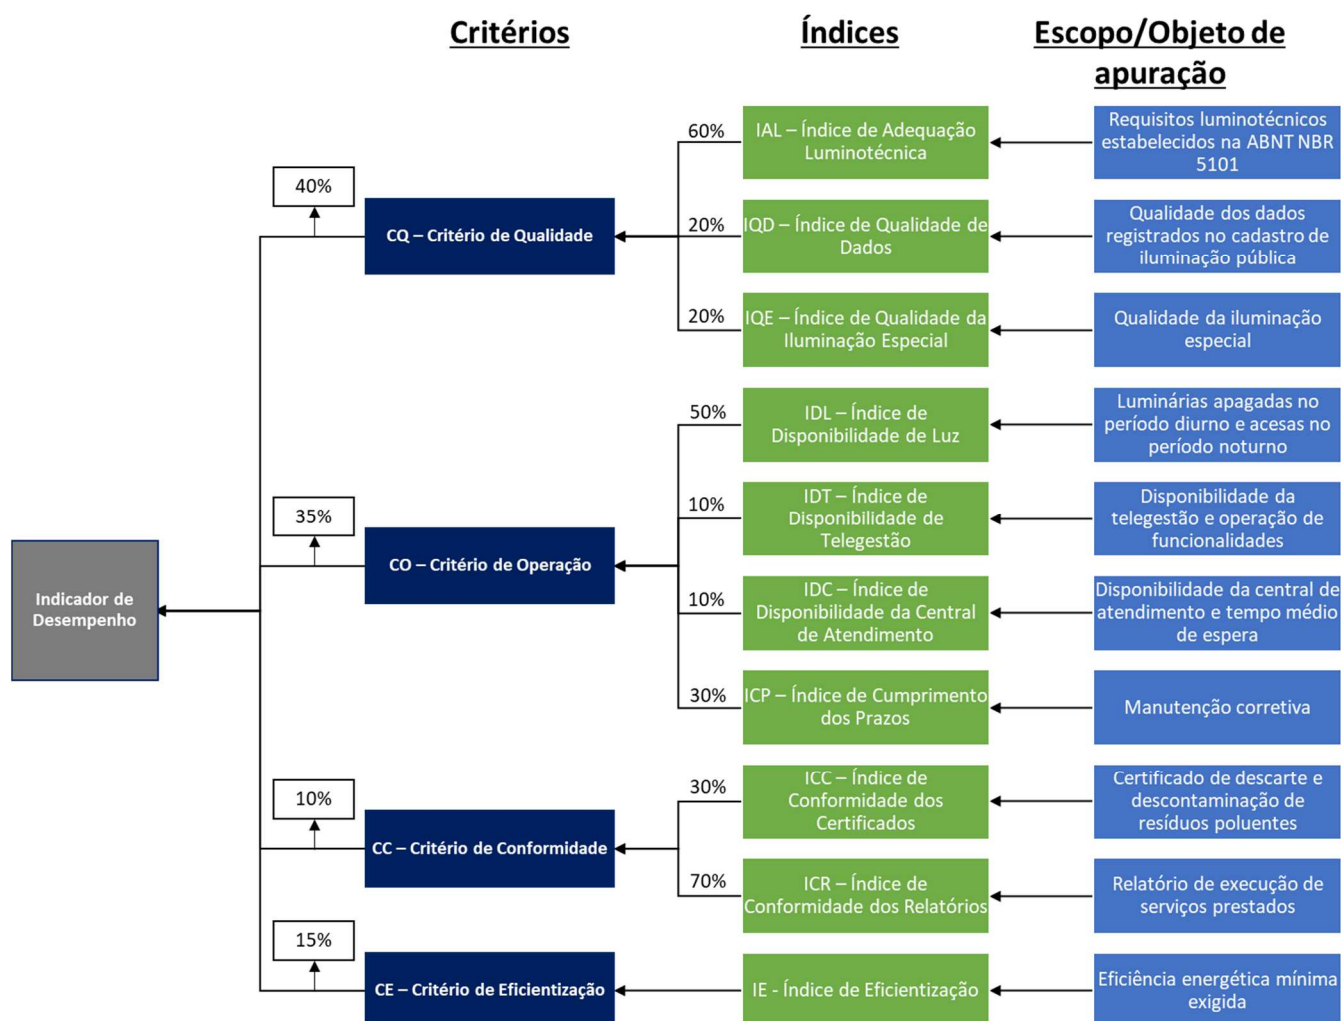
Critérios

Índices

Escopo/Objeto de apuração

Indicador de Desempenho

40%

CQ – Critério de Qualidade

60%
IAL – Índice de Adequação Luminotécnica
Requisitos luminotécnicos estabelecidos na ABNT NBR 5101

20%
IQD – Índice de Qualidade de Dados
Qualidade dos dados registrados no cadastro de iluminação pública

20%
IQE – Índice de Qualidade da Iluminação Especial
Qualidade da iluminação especial

35%

CO – Critério de Operação

50%
IDL – Índice de Disponibilidade de Luz
Luminárias apagadas no período diurno e acesas no período noturno

10%
IDT – Índice de Disponibilidade de Telegestão
Disponibilidade da telegestão e operação de funcionalidades

10%
IDC – Índice de Disponibilidade da Central de Atendimento
Disponibilidade da central de atendimento e tempo médio de espera

30%
ICP – Índice de Cumprimento dos Prazos
Manutenção corretiva

10%

CC – Critério de Conformidade

30%
ICC – Índice de Conformidade dos Certificados
Certificado de descarte e descontaminação de resíduos poluentes

70%
ICR – Índice de Conformidade dos Relatórios
Relatório de execução de serviços prestados

15%

CE – Critério de Eficientização

IE - Índice de Eficientização
Eficiência energética mínima exigida